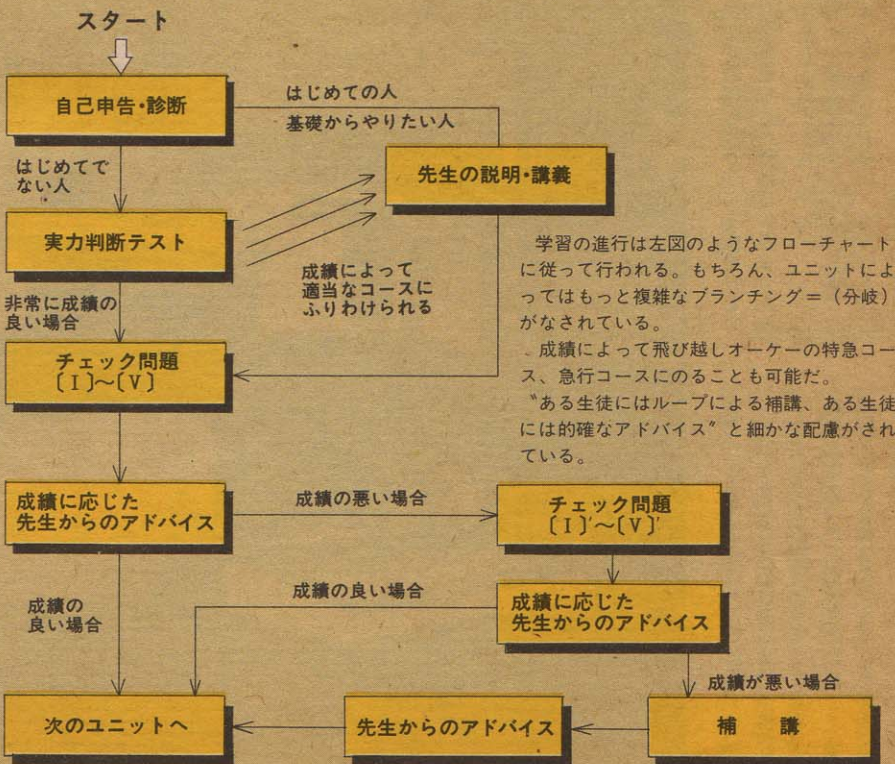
スタート

自己申告・診断

はじめての人

基礎からやりたい人

はじめてでない人

先生の説明・講義

実力判断テスト

成績によって適当なコースにふりわけられる

非常に成績の良い場合

チェック問題〔I〕〜〔V〕

学習の進行は左図のようなフローチャートに従って行われる。もちろん、ユニットによってはもっと複雑なブランチング＝（分岐）がなされている。

成績によって飛び越しオーケーの特急コース、急行コースにのることも可能だ。

〝ある生徒にはループによる補講、ある生徒には的確なアドバイス〞と細かな配慮がされている。

成績に応じた先生からのアドバイス

成績の悪い場合

チェック問題〔I〕′〜〔V〕′

成績の良い場合

成績の良い場合

成績に応じた先生からのアドバイス

成績が悪い場合

次のユニットへ

先生からのアドバイス

補　講